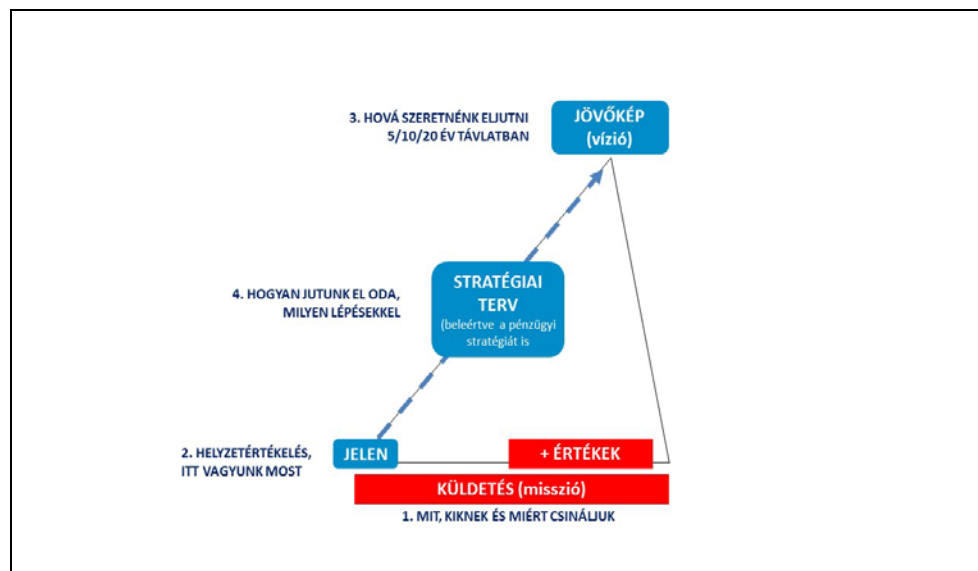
3. HOVÁ SZERETNÉNK ELJUTNI 5/10/20 ÉV TÁVLATBAN

JÖVŐKÉP (vízió)

4. HOGYAN JUTUNK EL ODA, MILYEN LÉPÉSEKKEL

STRATÉGIAI TERV (beleértve a pénzügyi stratégiát is

2. HELYZETÉRTÉKELÉS, ITT VAGYUNK MOST

JELEN

+ ÉRTÉKEK

KÜLDETÉS (misszió)

1. MIT, KIKNEK ÉS MIÉRT CSINÁLJUK